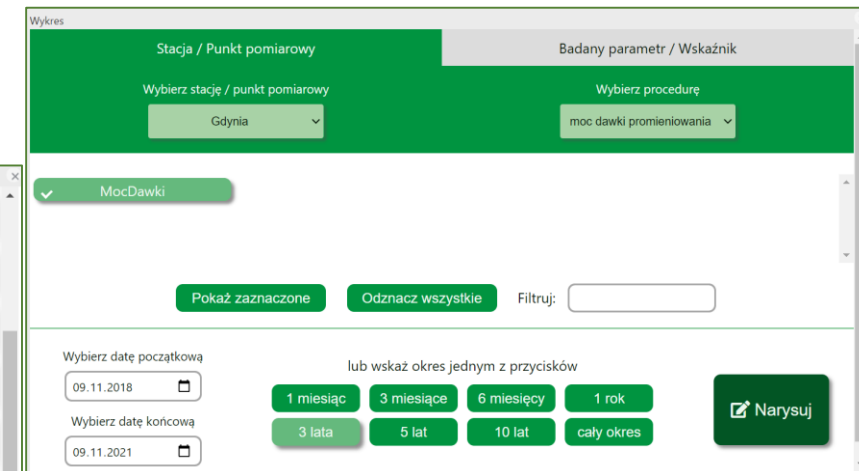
Wykres

Stacja / Punkt pomiarowy

Badany parametr / Wskaźnik

Wybierz stację / punkt pomiarowy

Gdynia

Wybierz procedurę

moc dawki promieniowania

MocDawki

Pokaż zaznaczone

Odznacz wszystkie

Filtruj:

Wybierz datę początkową

09.11.2018

Wybierz datę końcową

09.11.2021

lub wskaż okres jednym z przycisków

1 miesiąc

3 miesiące

6 miesięcy

1 rok

3 lata

5 lat

10 lat

cały okres

Narysuj